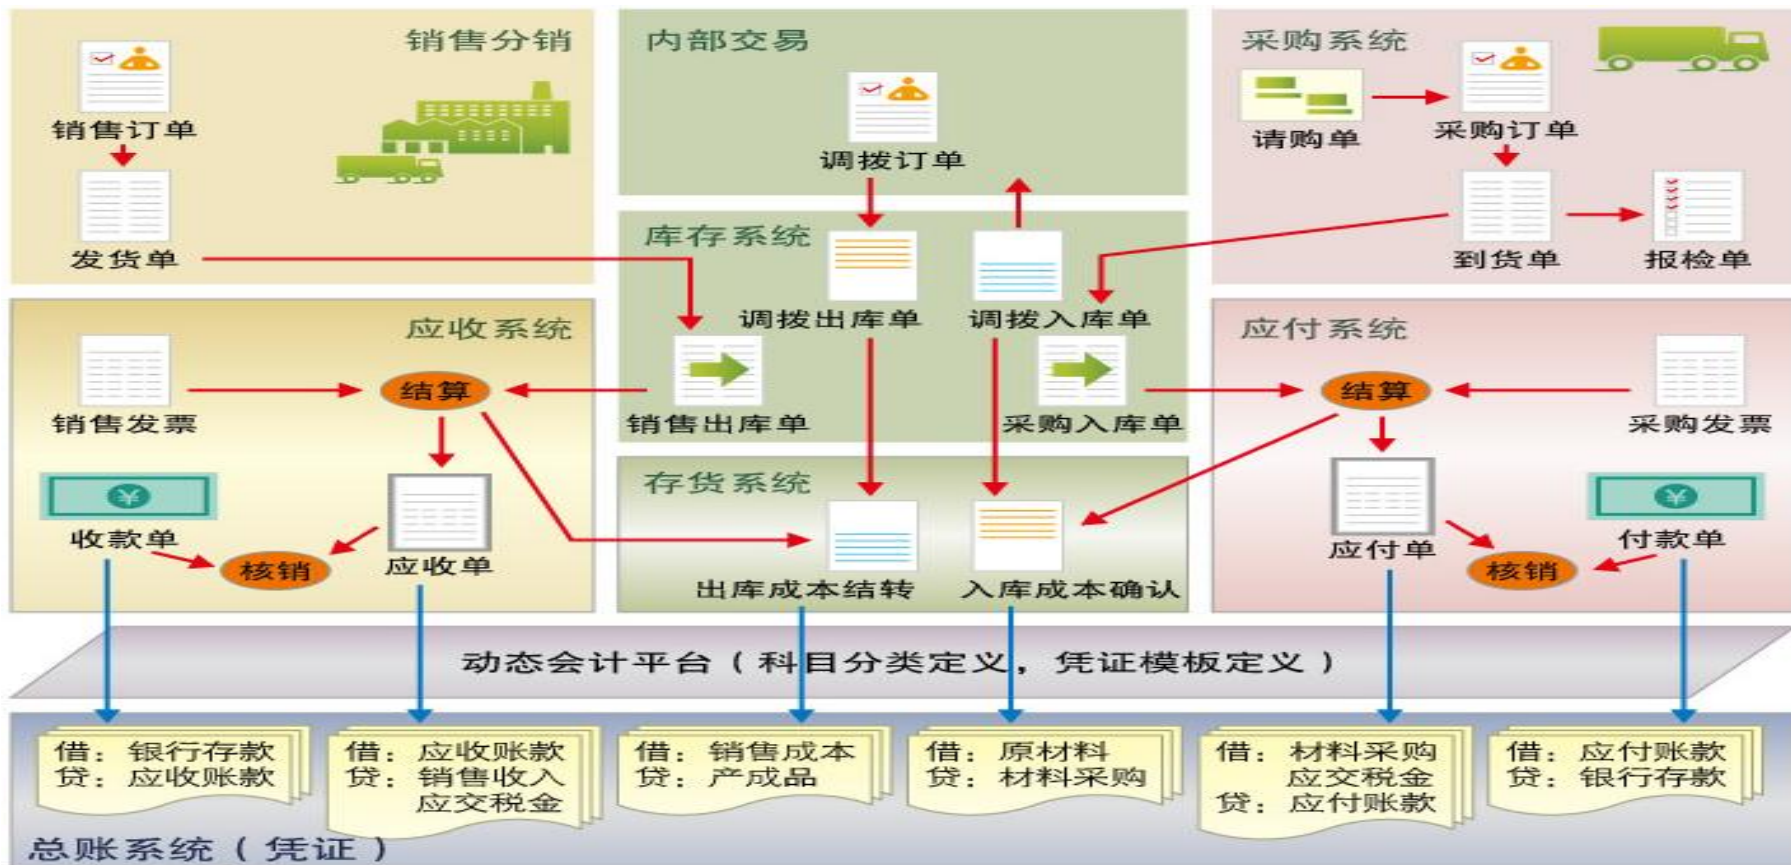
销售分销

销售订单

发货单

内部交易

调拨订单

采购系统

请购单

采购订单

到货单

报检单

库存系统

调拨出库单

调拨入库单

销售出库单

采购入库单

应收系统

销售发票

结算

收款单

核销

应收单

存货系统

出库成本结转

入库成本确认

应付系统

结算

采购发票

应付单

核销

付款单

动态会计平台（科目分类定义，凭证模板定义）

借：银行存款
贷：应收账款

借：应收账款
贷：销售收入
应交税金

借：销售成本
贷：产成品

借：原材料
贷：材料采购

借：材料采购
应交税金
贷：应付账款

借：应付账款
贷：银行存款

总账系统（凭证）